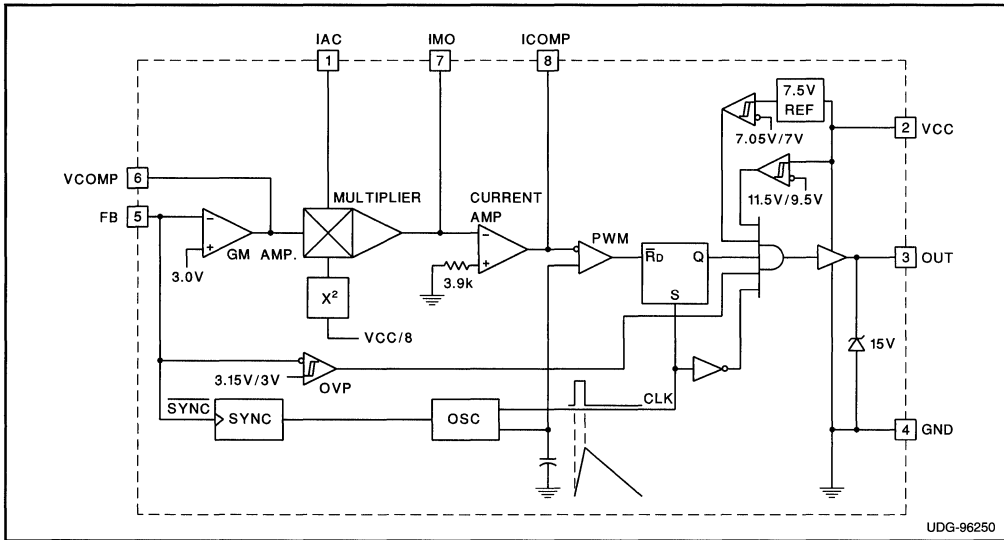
IAC 1
IMO 7
ICOMP 8
7.5V REF
7.05V/7V
2 VCC
VCOMP 6
FB 5
MULTIPLIER
CURRENT AMP
11.5V/9.5V
−
+
GM AMP.
3.0V
$X^2$
VCC/8
−
+
3.9k
PWM
$\overline{R}_D$ Q
S
3 OUT
15V
3.15V/3V OVP
$\overline{SYNC}$ SYNC
OSC
CLK
4 GND
UDG-96250